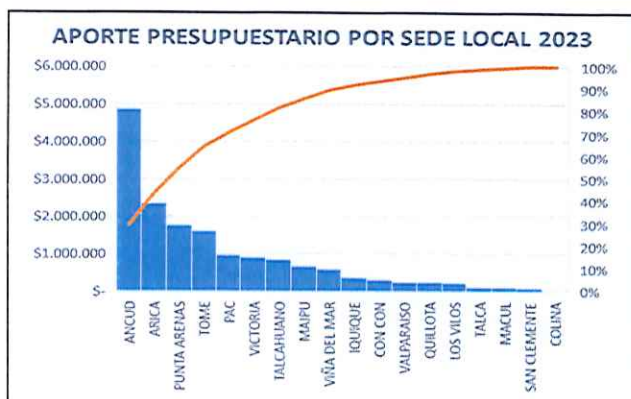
APORTE PRESUPUESTARIO POR SEDE LOCAL 2023

$6.000.000
$5.000.000
$4.000.000
$3.000.000
$2.000.000
$1.000.000
$-

100%
90%
80%
70%
60%
50%
40%
30%
20%
10%
0%

ANCUD
ARICA
PUNTA ARENAS
TOME
PAC
VICTORIA
TALCAHUANO
MAIPU
VIÑA DEL MAR
IQUIQUE
CON CON
VALPARAISO
QUILLOTA
LOS VILOS
TALCA
MACUL
SAN CLEMENTE
COLINA